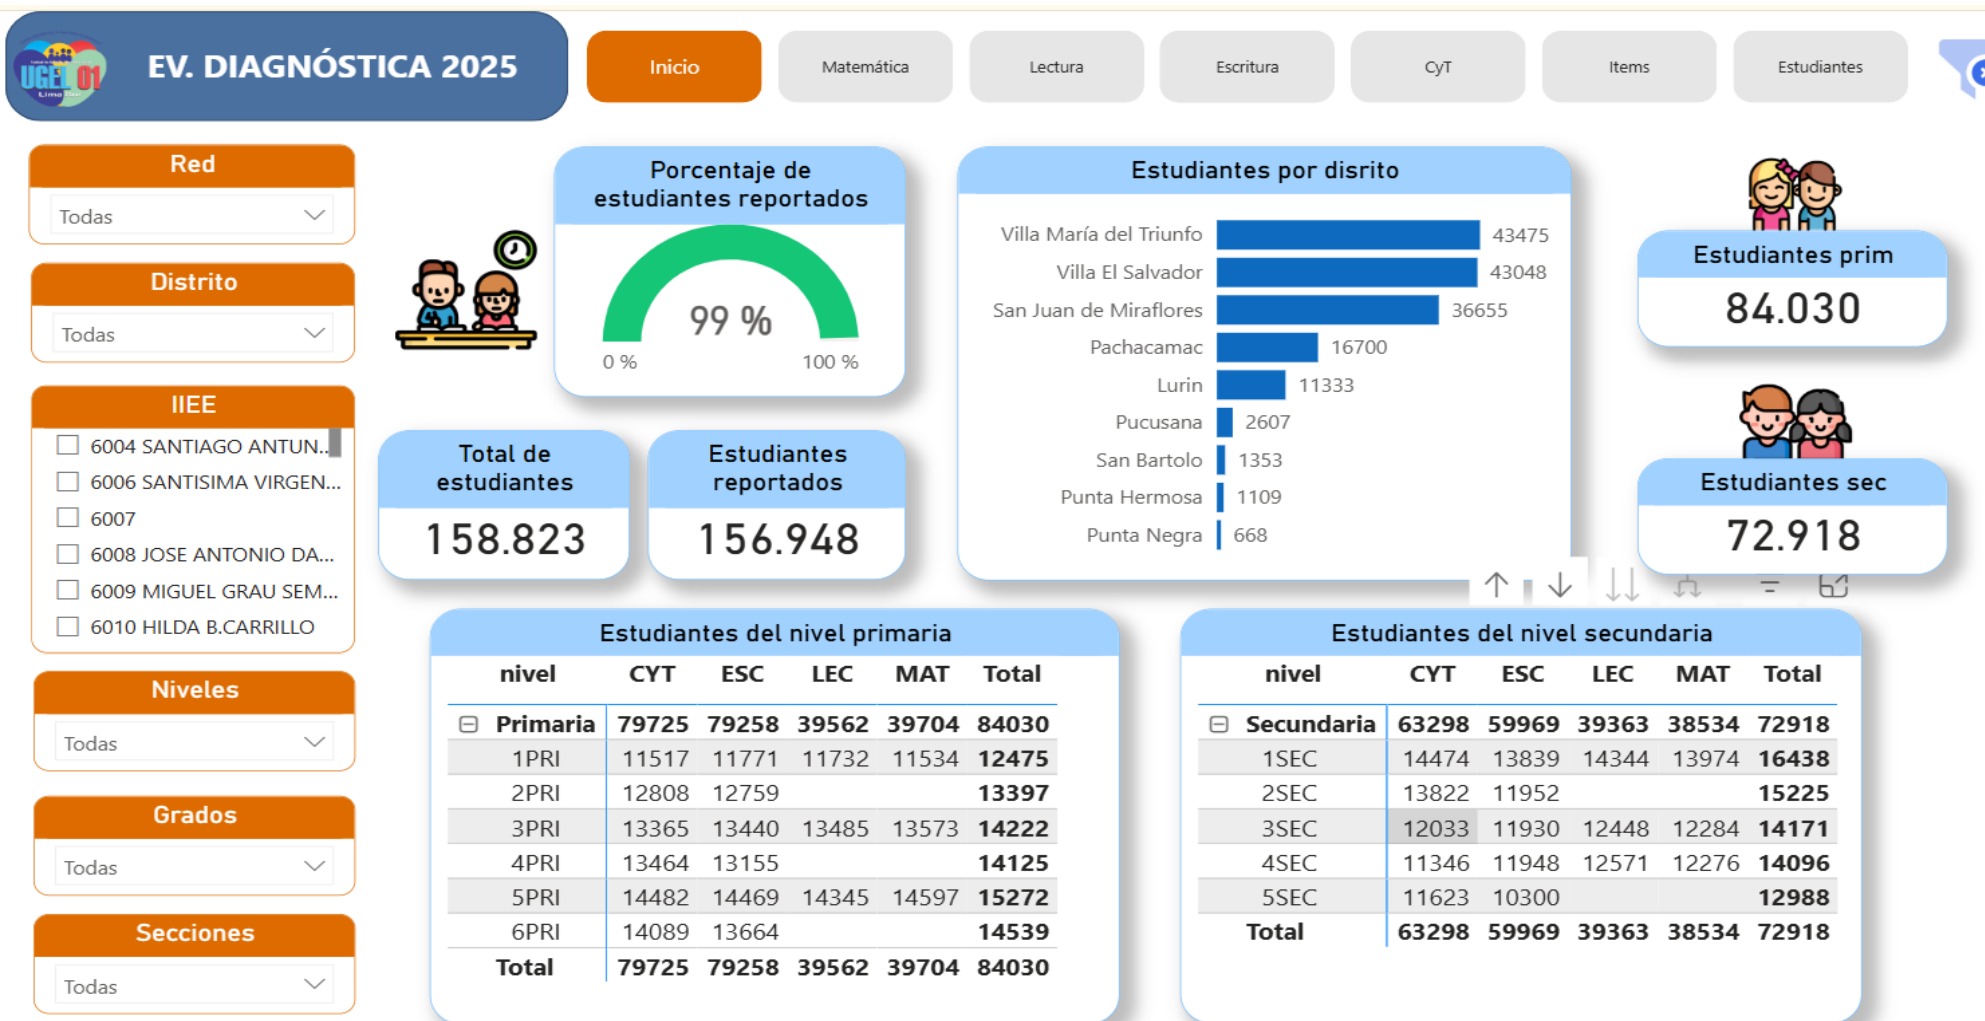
UGEL 01

EV. DIAGNÓSTICA 2025

Inicio | Matemática | Lectura | Escritura | CyT | Items | Estudiantes

Red
Todas

Distrito
Todas

IIEE
6004 SANTIAGO ANTUN...
6006 SANTISIMA VIRGEN...
6007
6008 JOSE ANTONIO DA...
6009 MIGUEL GRAU SEM...
6010 HILDA B.CARRILLO

Niveles
Todas

Grados
Todas

Secciones
Todas

Porcentaje de estudiantes reportados
99 %
0 %
100 %

Total de estudiantes
158.823

Estudiantes reportados
156.948

Estudiantes por disrito
Villa María del Triunfo 43475
Villa El Salvador 43048
San Juan de Miraflores 36655
Pachacamac 16700
Lurin 11333
Pucusana 2607
San Bartolo 1353
Punta Hermosa 1109
Punta Negra 668

Estudiantes prim
84.030

Estudiantes sec
72.918

Estudiantes del nivel primaria

| nivel | CYT | ESC | LEC | MAT | Total |
|---|---|---|---|---|---|
| ⊟ Primaria | 79725 | 79258 | 39562 | 39704 | 84030 |
| 1PRI | 11517 | 11771 | 11732 | 11534 | 12475 |
| 2PRI | 12808 | 12759 | | | 13397 |
| 3PRI | 13365 | 13440 | 13485 | 13573 | 14222 |
| 4PRI | 13464 | 13155 | | | 14125 |
| 5PRI | 14482 | 14469 | 14345 | 14597 | 15272 |
| 6PRI | 14089 | 13664 | | | 14539 |
| Total | 79725 | 79258 | 39562 | 39704 | 84030 |

Estudiantes del nivel secundaria

| nivel | CYT | ESC | LEC | MAT | Total |
|---|---|---|---|---|---|
| ⊟ Secundaria | 63298 | 59969 | 39363 | 38534 | 72918 |
| 1SEC | 14474 | 13839 | 14344 | 13974 | 16438 |
| 2SEC | 13822 | 11952 | | | 15225 |
| 3SEC | 12033 | 11930 | 12448 | 12284 | 14171 |
| 4SEC | 11346 | 11948 | 12571 | 12276 | 14096 |
| 5SEC | 11623 | 10300 | | | 12988 |
| Total | 63298 | 59969 | 39363 | 38534 | 72918 |